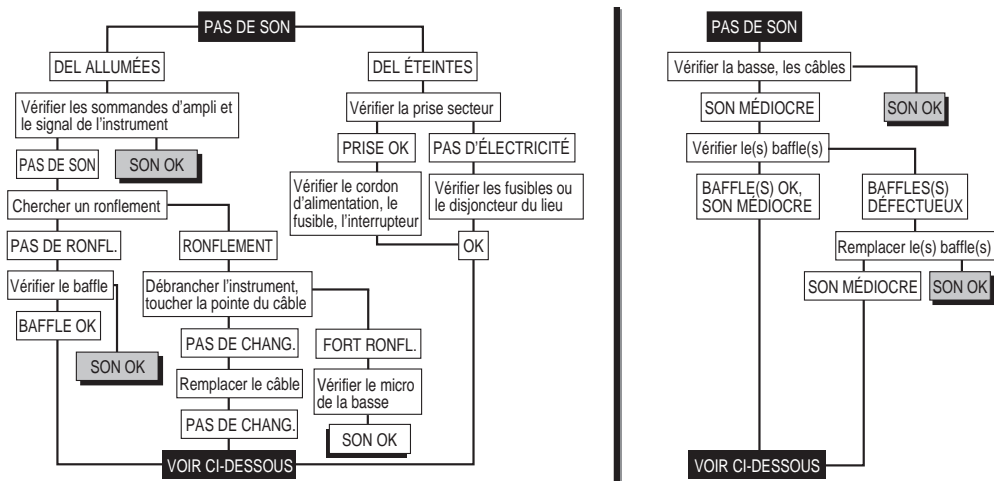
PAS DE SON

DEL ALLUMÉES

DEL ÉTEINTES

Vérifier les sommandes d'ampli et le signal de l'instrument

Vérifier la prise secteur

PAS DE SON

SON OK

PRISE OK

PAS D'ÉLECTRICITÉ

Chercher un ronflement

Vérifier le cordon d'alimentation, le fusible, l'interrupteur

Vérifier les fusibles ou le disjoncteur du lieu

PAS DE RONFL.

RONFLEMENT

OK

Vérifier le baffle

Débrancher l'instrument, toucher la pointe du câble

BAFFLE OK

PAS DE CHANG.

FORT RONFL.

SON OK

Remplacer le câble

Vérifier le micro de la basse

PAS DE CHANG.

SON OK

VOIR CI-DESSOUS

PAS DE SON

Vérifier la basse, les câbles

SON MÉDIOCRE

SON OK

Vérifier le(s) baffle(s)

BAFFLE(S) OK, SON MÉDIOCRE

BAFFLES(S) DÉFECTUEUX

Remplacer le(s) baffle(s)

SON MÉDIOCRE

SON OK

VOIR CI-DESSOUS